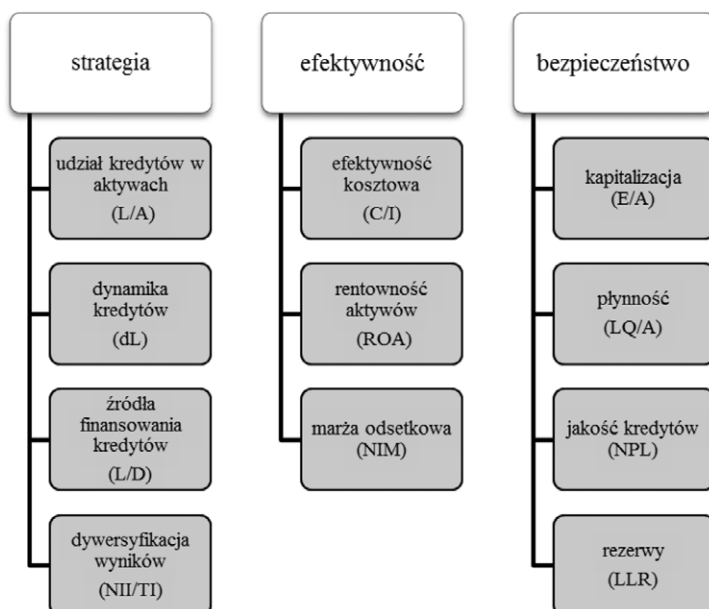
strategia

udział kredytów w aktywach
(L/A)

dynamika kredytów
(dL)

źródła finansowania kredytów
(L/D)

dywersyfikacja wyników
(NII/TI)

efektywność

efektywność kosztowa
(C/I)

rentowność aktywów
(ROA)

marża odsetkowa
(NIM)

bezpieczeństwo

kapitalizacja
(E/A)

płynność
(LQ/A)

jakość kredytów
(NPL)

rezerwy
(LLR)